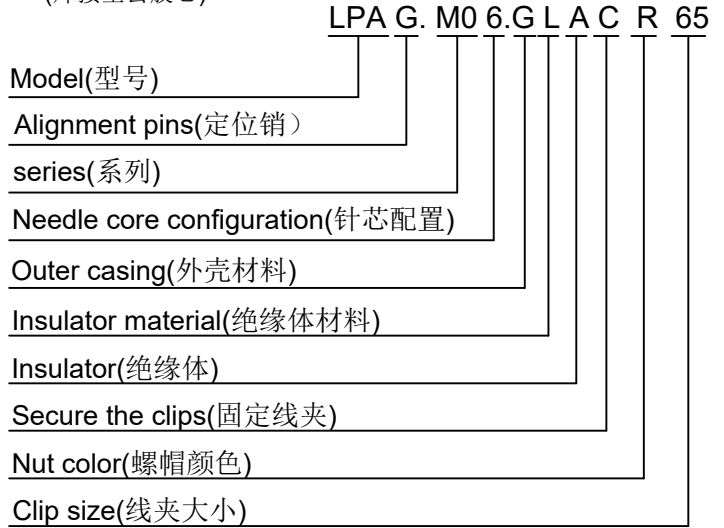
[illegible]

LPA G. M0 6.G L A C R 65

Model(型号)

Alignment pins(定位销）

series(系列)

Needle core configuration(针芯配置)

Outer casing(外壳材料)

Insulator material(绝缘体材料)

Insulator(绝缘体)

Secure the clips(固定线夹)

Nut color(螺帽颜色)

Clip size(线夹大小)